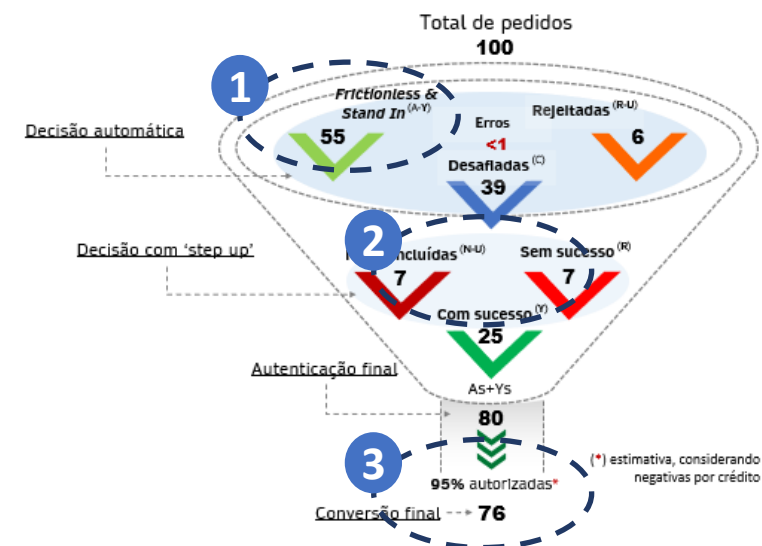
Total de pedidos
100

1
Frictionless & Stand In $^{(A-Y)}$
55
Erros
<1
Rejeitadas $^{(R-U)}$
6
Decisão automática
Desafiadas $^{(C)}$
39

2
Decisão com 'step up'
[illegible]ncluídas $^{(N-U)}$
7
Sem sucesso $^{(R)}$
7
Com sucesso $^{(Y)}$
25

Autenticação final
As+Ys
80

3
95% autorizadas*
(*) estimativa, considerando negativas por crédito
Conversão final
76